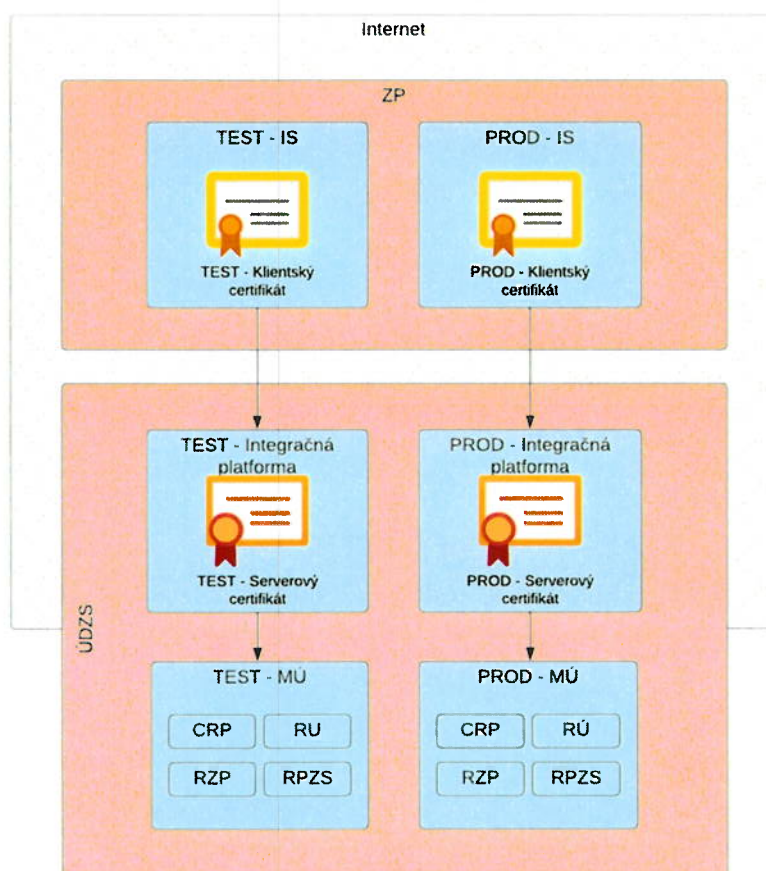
Internet

ZP

TEST - IS

TEST - Klientský certifikát

PROD - IS

PROD - Klientský certifikát

ÚDZS

TEST - Integračná platforma

TEST - Serverový certifikát

PROD - Integračná platforma

PROD - Serverový certifikát

TEST - MÚ

CRP

RU

RZP

RPZS

PROD - MÚ

CRP

RÚ

RZP

RPZS